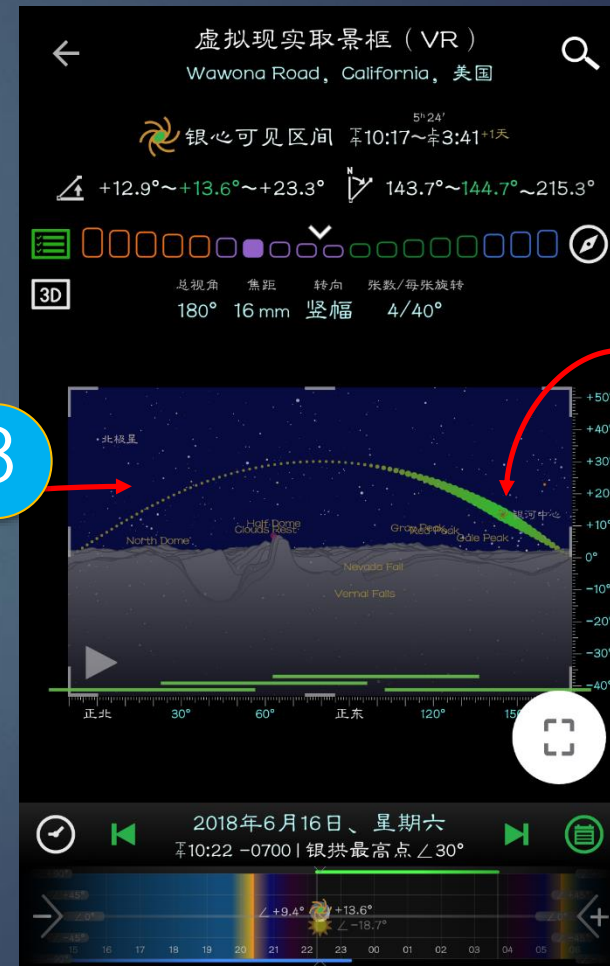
虚拟现实取景框（VR）
Wawona Road，California，美国

银心可见区间 下午10:17～上午3:41+1天 5h 24'

+12.9°～+13.6°～+23.3° 143.7°～144.7°～215.3°

3D
总视角 焦距 转向 张数/每张旋转
180° 16 mm 竖幅 4/40°

3

北极星
North Dome
Half Dome
Clouds Rest
Grey Peak
Red Peak
Gale Peak
银河中心
Nevada Fall
Vernal Falls

+50°
+40°
+30°
+20°
+10°
0°
-10°
-20°
-30°
-40°

正北 30° 60° 正东 120° 150°

2018年6月16日、星期六
下午10:22 -0700 | 银拱最高点 ∠30°

∠+9.4° ∠+13.6° ∠-18.7°

15 16 17 18 19 20 21 22 23 00 01 02 03 04 05